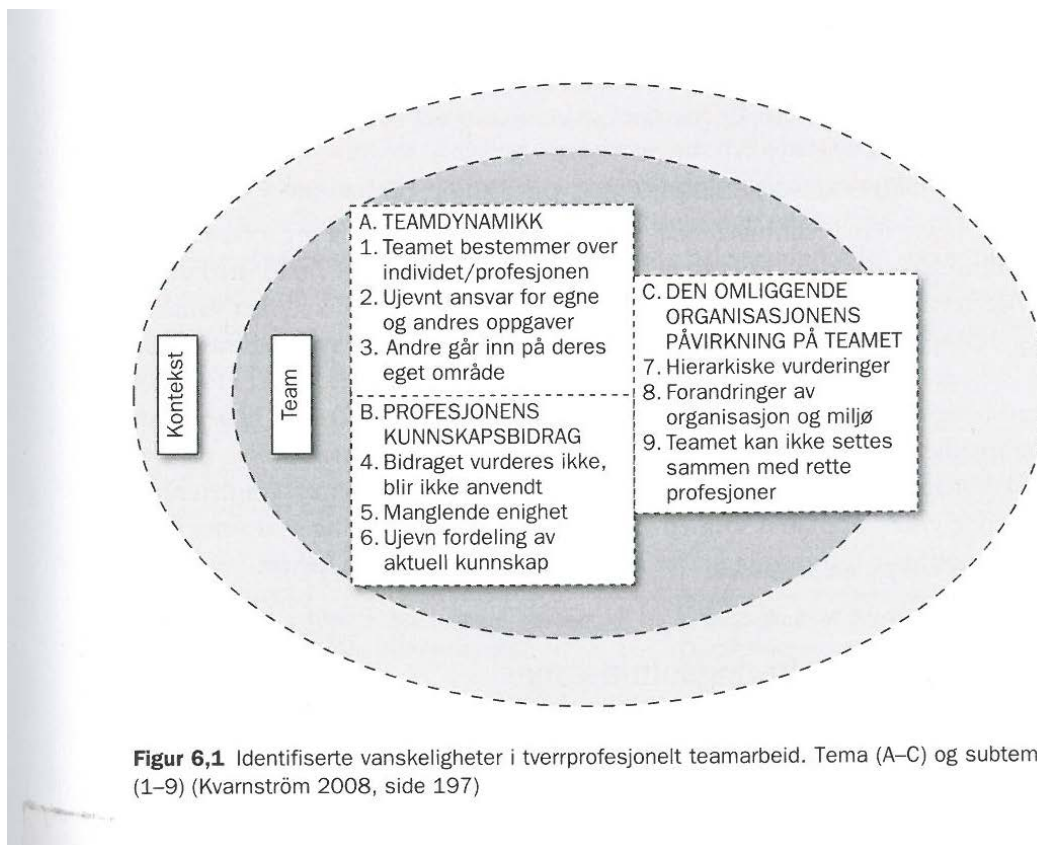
Kontekst

Team

A. TEAMDYNAMIKK
1. Teamet bestemmer over individet/profesjonen
2. Ujevnt ansvar for egne og andres oppgaver
3. Andre går inn på deres eget område

B. PROFESJONENS KUNNSKAPSBIDRAG
4. Bidraget vurderes ikke, blir ikke anvendt
5. Manglende enighet
6. Ujevn fordeling av aktuell kunnskap

C. DEN OMLIGGENDE ORGANISASJONENS PÅVIRKNING PÅ TEAMET
7. Hierarkiske vurderinger
8. Forandringer av organisasjon og miljø
9. Teamet kan ikke settes sammen med rette profesjoner

**Figur 6,1** Identifiserte vanskeligheter i tverrprofesjonelt teamarbeid. Tema (A–C) og subtem (1–9) (Kvarnström 2008, side 197)